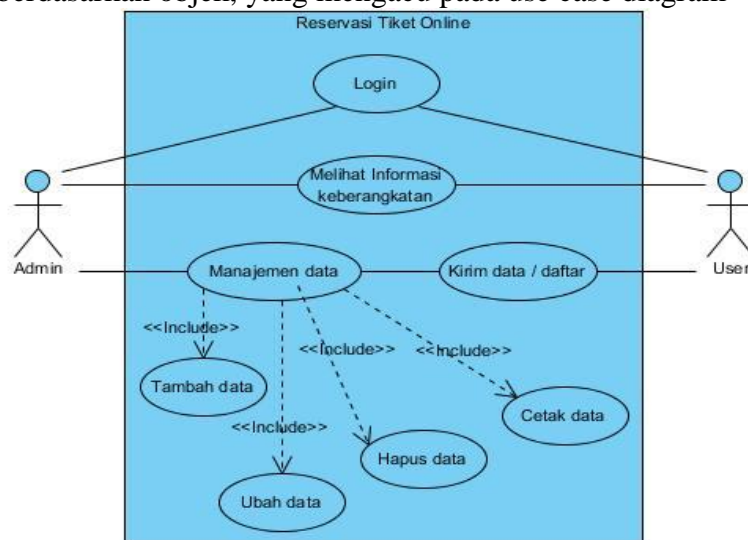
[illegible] objek, yang mengacu pada use case diagram

Reservasi Tiket Online

Login

Melihat Informasi keberangkatan

Admin

Manajemen data

Kirim data / daftar

User

<<Include>>

<<Include>>

<<Include>>

Tambah data

<<Include>>

Cetak data

Hapus data

Ubah data